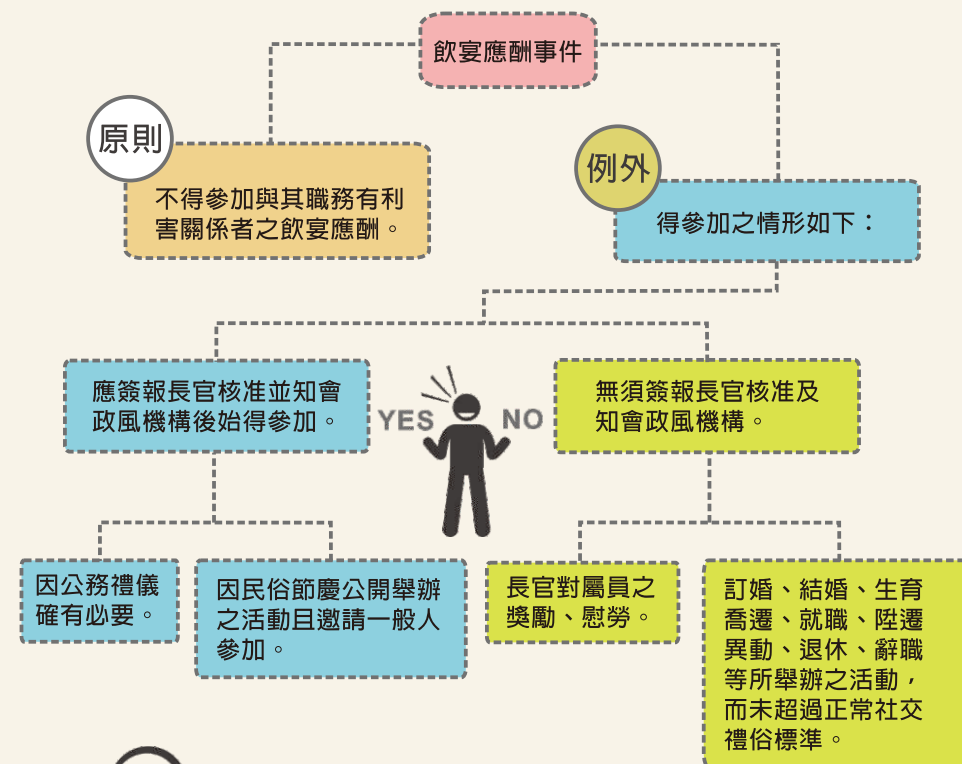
飲宴應酬事件

原則

不得參加與其職務有利害關係者之飲宴應酬。

例外

得參加之情形如下：

應簽報長官核准並知會政風機構後始得參加。

YES

NO

無須簽報長官核准及知會政風機構。

因公務禮儀確有必要。

因民俗節慶公開舉辦之活動且邀請一般人參加。

長官對屬員之獎勵、慰勞。

訂婚、結婚、生育喬遷、就職、陞遷異動、退休、辭職等所舉辦之活動，而未超過正常社交禮俗標準。